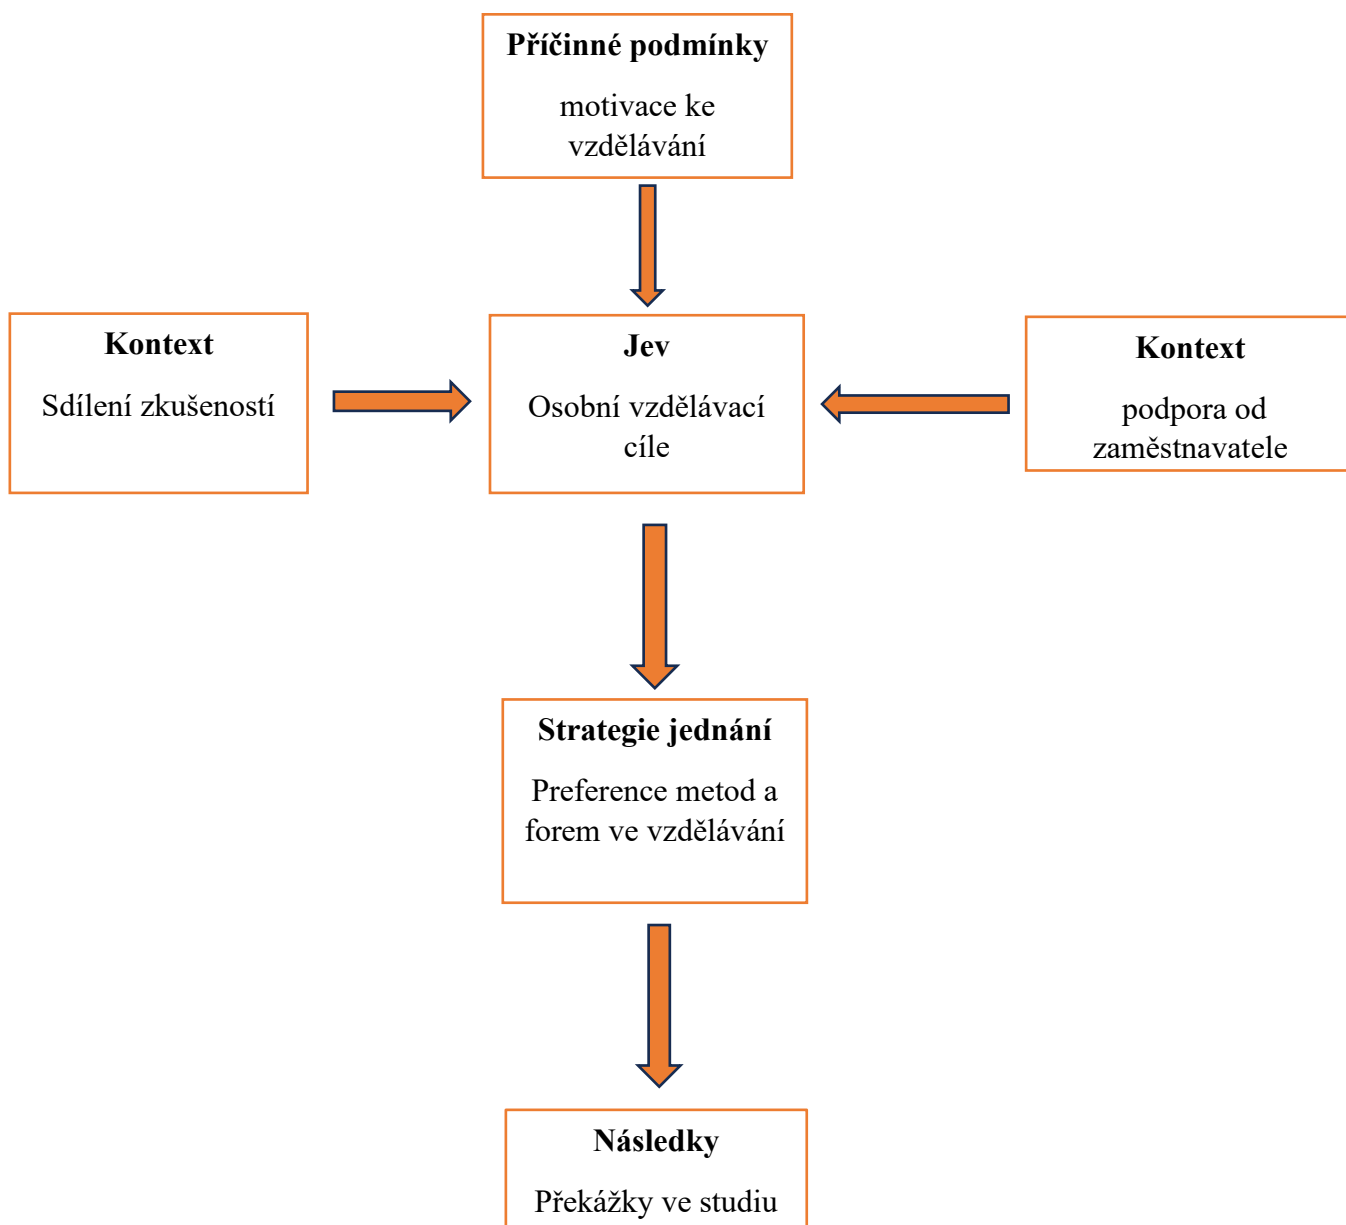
**Příčinné podmínky**

motivace ke vzdělávání

**Kontext**

Sdílení zkušeností

**Jev**

Osobní vzdělávací cíle

**Kontext**

podpora od zaměstnavatele

**Strategie jednání**

Preference metod a forem ve vzdělávání

**Následky**

Překážky ve studiu